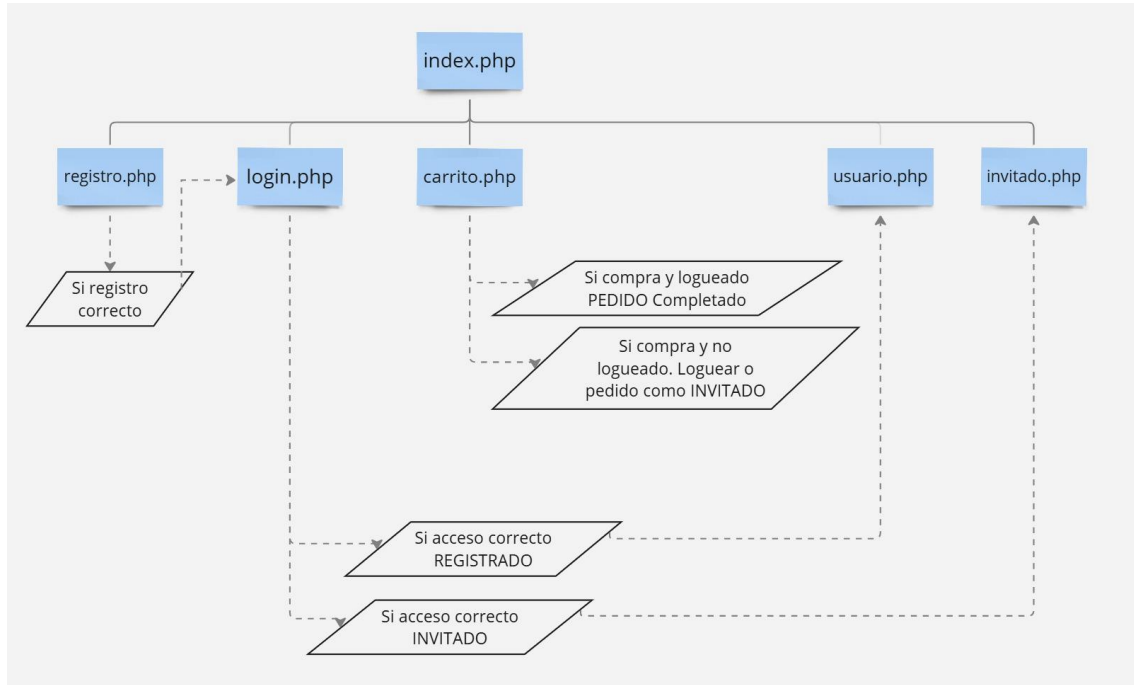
index.php

registro.php

login.php

carrito.php

usuario.php

invitado.php

Si registro correcto

Si compra y logueado PEDIDO Completado

Si compra y no logueado. Loguear o pedido como INVITADO

Si acceso correcto REGISTRADO

Si acceso correcto INVITADO